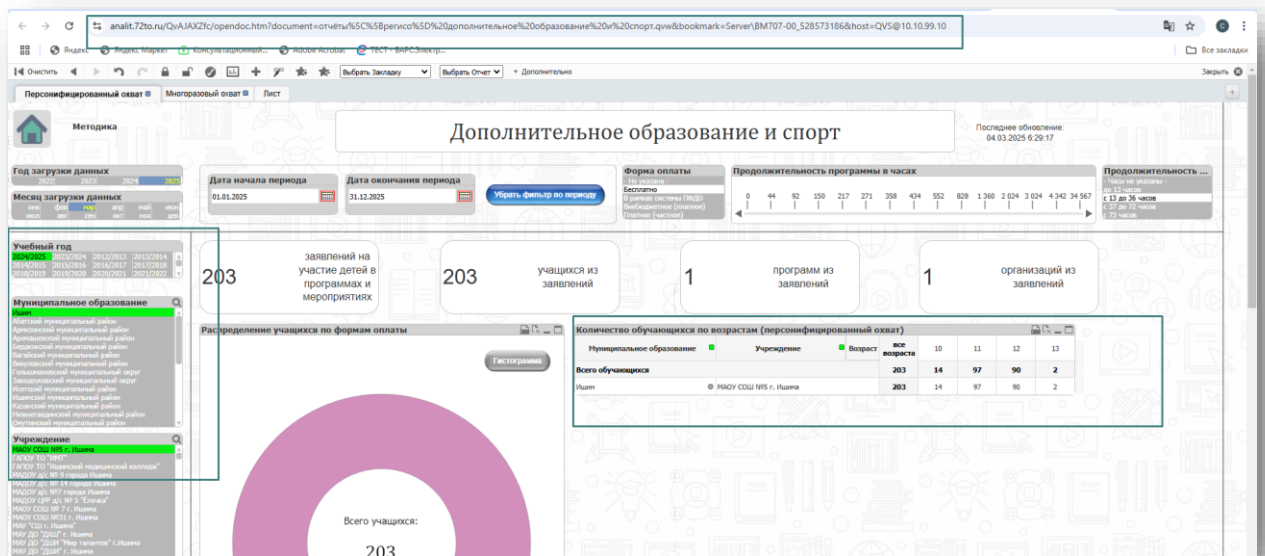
analit.72to.ru/QvAJAXZfc/opendoc.htm?document=отчёты%5C%5Bregисо%5D%20дополнительное%20образование%20и%20спорт.qvw&bookmark=Server\BM707-00_528573186&host=QVS@10.10.99.10

Яндекс | Яндекс Маркет | Консультационный... | Adobe Acrobat | ТЕСТ - ВАРС.Электр... | Все закладки

Очистить | Выбрать Закладку | Выбрать Отчет | Дополнительно | Закрыть

Персонифицированный охват | Многоразовый охват | Лист

Методика

Дополнительное образование и спорт

Последнее обновление: 04.03.2025 6:29:17

Год загрузки данных
2022 2023 2024 2025

Месяц загрузки данных
янв фев мар апр май июн июл авг сен окт ноя дек

Дата начала периода
01.01.2025

Дата окончания периода
31.12.2025

Убрать фильтр по периоду

Форма оплаты
Не указана
Бесплатно
В рамках системы ПФДО
Внебюджетные (платные)
Платное (частное)

Продолжительность программы в часах
0 44 92 150 217 271 358 434 552 828 1 360 2 024 3 024 4 342 34 567

Продолжительность ...
Часы не указаны
до 13 часов
с 13 до 36 часов
с 37 до 72 часов
с 73 часов

Учебный год
2024/2025 2023/2024 2012/2013 2013/2014
2014/2015 2015/2016 2016/2017 2017/2018
2018/2019 2019/2020 2020/2021 2021/2022

Муниципальное образование
Ишим
Абатский муниципальный район
Армизонский муниципальный район
Аромашевский муниципальный район
Бердюжский муниципальный район
Вагайский муниципальный район
Викуловский муниципальный район
Голышмановский муниципальный округ
Заводоуковский муниципальный округ
Исетский муниципальный район
Ишимский муниципальный район
Казанский муниципальный район
Нижнетавдинский муниципальный район
Омутинский муниципальный район

Учреждение
МАОУ СОШ №5 г. Ишима
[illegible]
ГАПОУ ТО "Ишимский медицинский колледж"
МАДОУ д/с № 9 города Ишима
МАДОУ д/с № 14 города Ишима
МАДОУ д/с №7 города Ишима
МАДОУ ЦРР д/с № 5 "Елочка"
МАОУ СОШ № 7 г. Ишима
МАОУ СОШ №31 г. Ишима
МАУ "СШ г. Ишима"
МАУ ДО "ДШИ" г. Ишима
МАУ ДО "ДШИ "Мир талантов" г.Ишима
МАУ ДО "ДШИ" г. Ишима

203 заявлений на участие детей в программах и мероприятиях

203 учащихся из заявлений

1 программ из заявлений

1 организаций из заявлений

Распределение учащихся по формам оплаты

Гистограмма

Всего учащихся:
203

Количество обучающихся по возрастам (персонифицированный охват)

| Муниципальное образование | Учреждение | Возраст | все возраста | 10 | 11 | 12 | 13 |
|---|---|---|---|---|---|---|---|
| Всего обучающихся | | | 203 | 14 | 97 | 90 | 2 |
| Ишим | МАОУ СОШ №5 г. Ишима | | 203 | 14 | 97 | 90 | 2 |